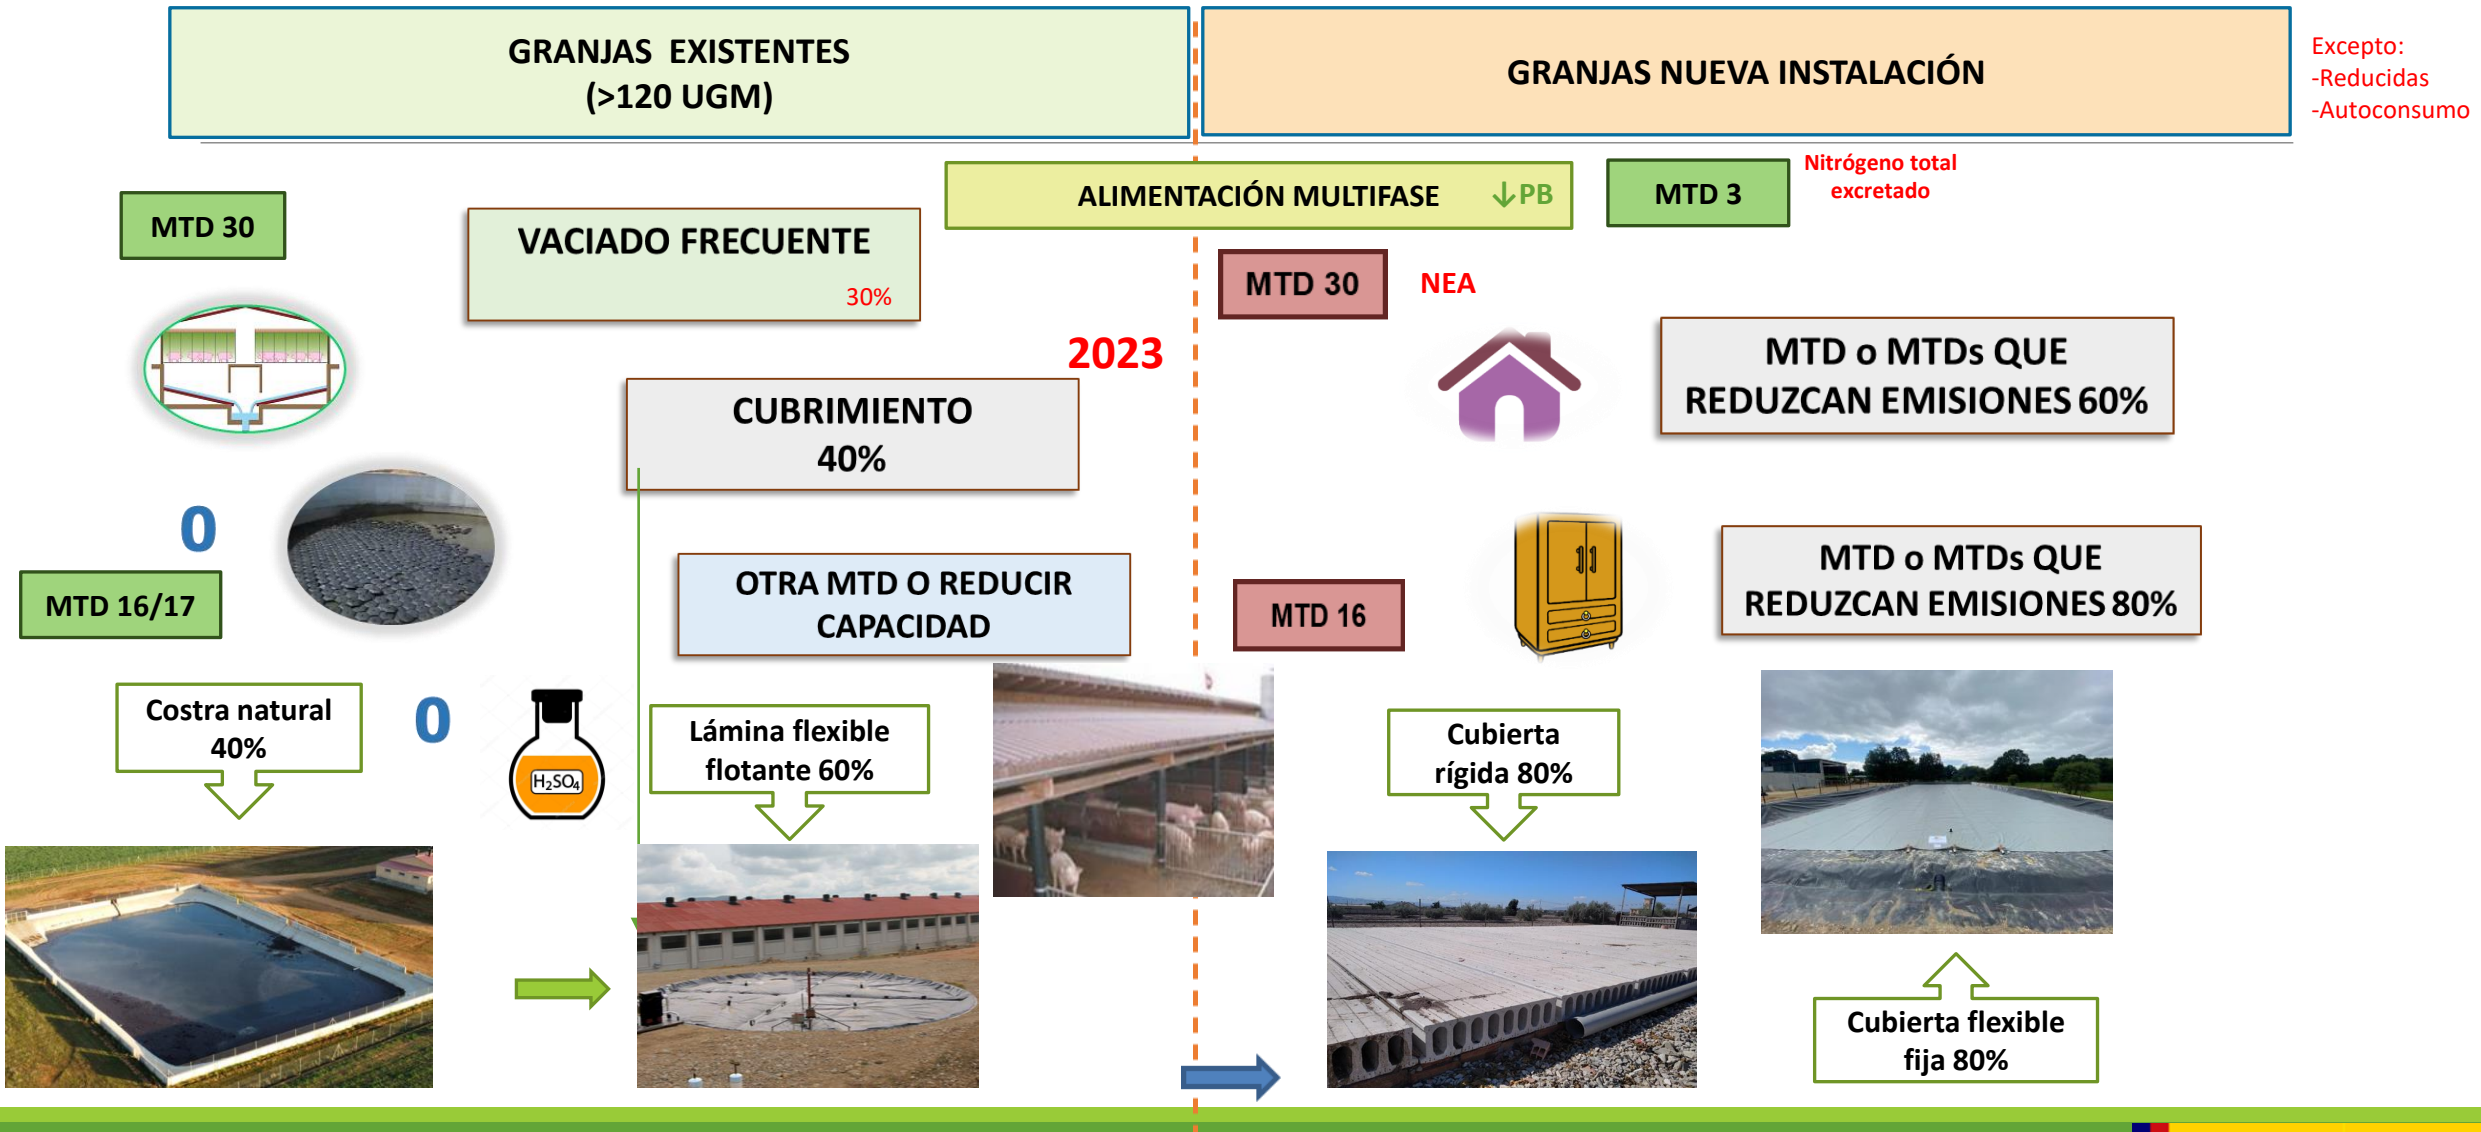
GRANJAS EXISTENTES
(>120 UGM)

GRANJAS NUEVA INSTALACIÓN

Excepto:
-Reducidas
-Autoconsumo

ALIMENTACIÓN MULTIFASE ↓PB

MTD 3

Nitrógeno total excretado

MTD 30

VACIADO FRECUENTE
30%

MTD 30

NEA

2023

CUBRIMIENTO
40%

MTD o MTDs QUE REDUZCAN EMISIONES 60%

O

MTD 16/17

OTRA MTD O REDUCIR CAPACIDAD

MTD 16

MTD o MTDs QUE REDUZCAN EMISIONES 80%

Costra natural 40%

O

$H_2SO_4$

Lámina flexible flotante 60%

Cubierta rígida 80%

Cubierta flexible fija 80%